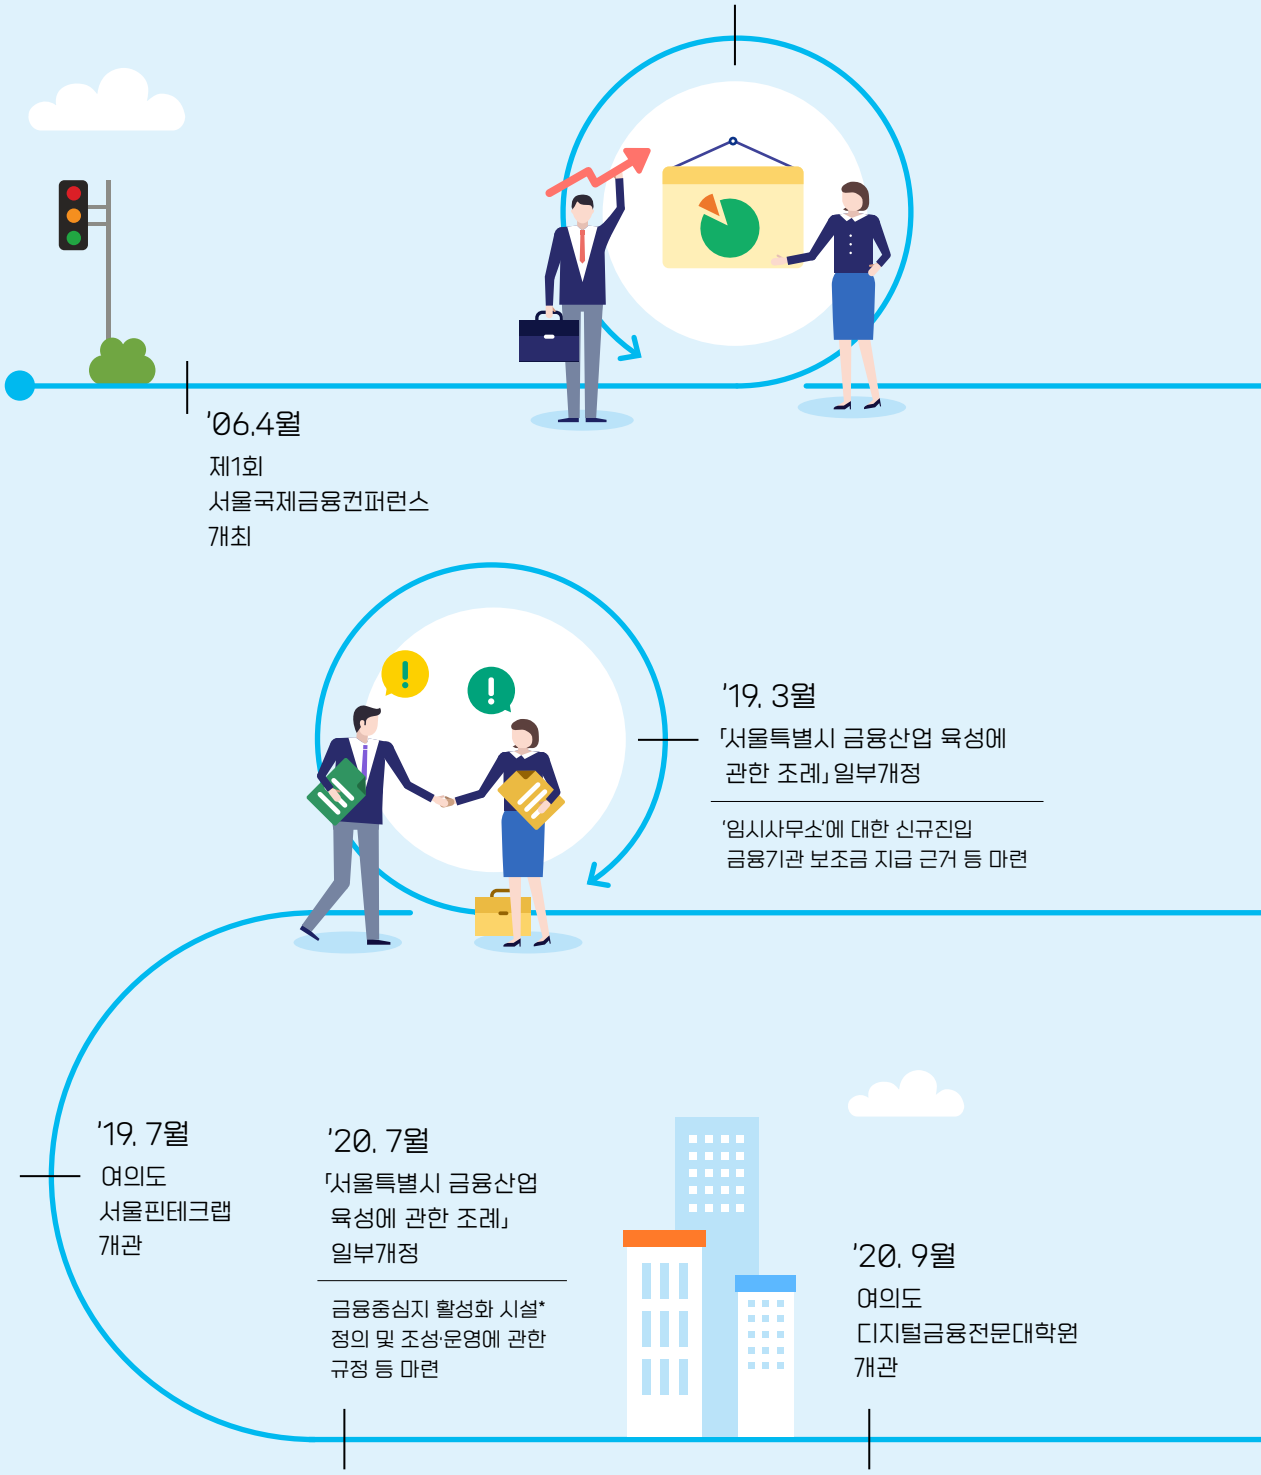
'06.4월
제1회
서울국제금융컨퍼런스
개최

'19. 3월
「서울특별시 금융산업 육성에 관한 조례」 일부개정

'임시사무소'에 대한 신규진입 금융기관 보조금 지급 근거 등 마련

'19. 7월
여의도
서울핀테크랩
개관

'20. 7월
「서울특별시 금융산업 육성에 관한 조례」 일부개정

금융중심지 활성화 시설* 정의 및 조성·운영에 관한 규정 등 마련

'20. 9월
여의도
디지털금융전문대학원
개관